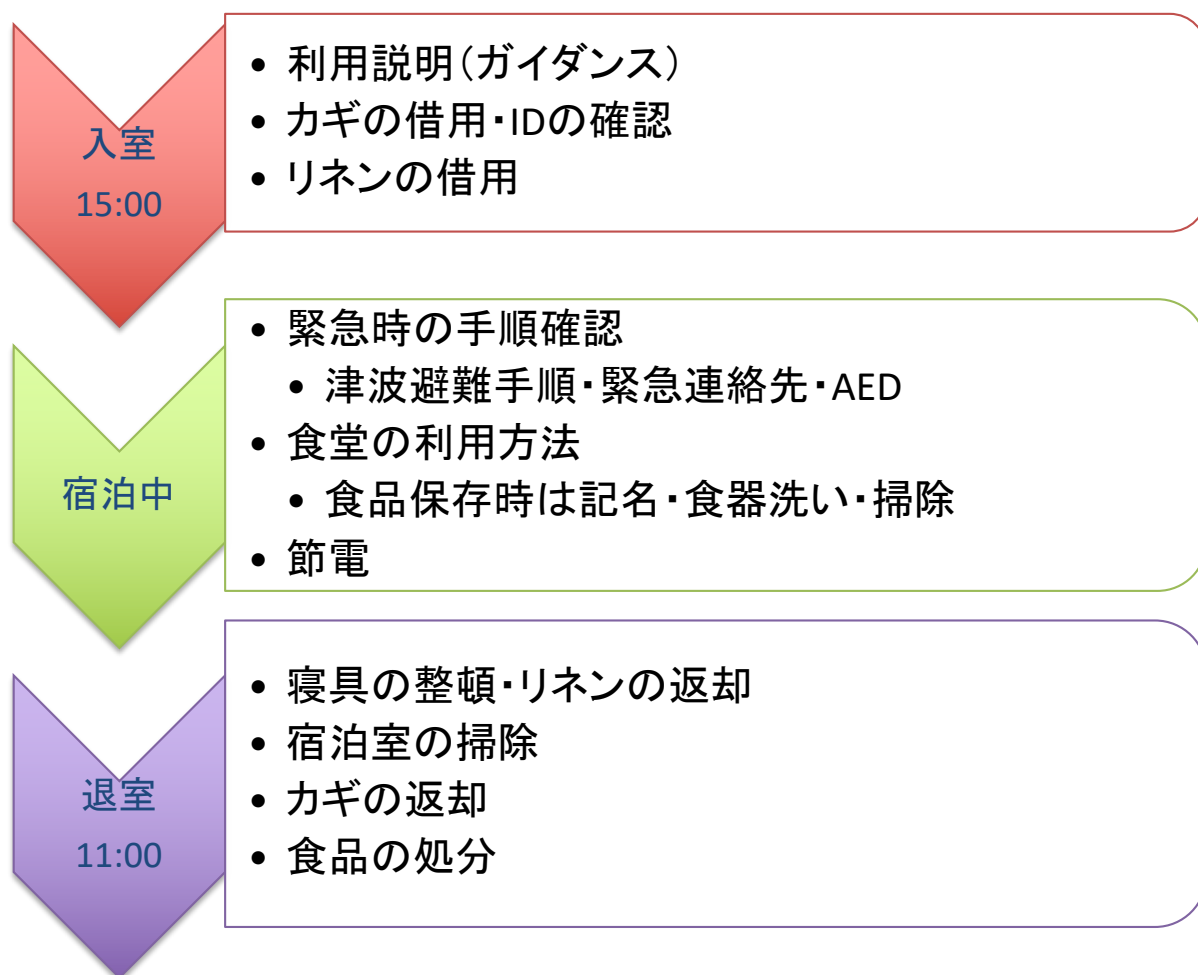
入室
15:00

• 利用説明（ガイダンス）
• カギの借用・IDの確認
• リネンの借用

宿泊中

• 緊急時の手順確認
  • 津波避難手順・緊急連絡先・AED
• 食堂の利用方法
  • 食品保存時は記名・食器洗い・掃除
• 節電

退室
11:00

• 寝具の整頓・リネンの返却
• 宿泊室の掃除
• カギの返却
• 食品の処分